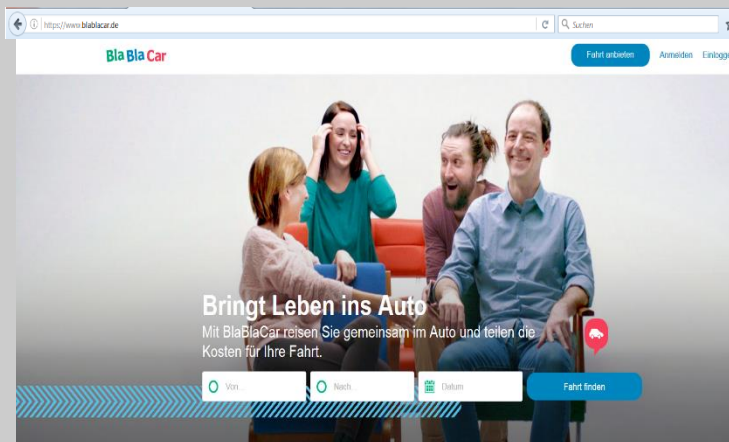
https://www.blablacar.de

Suchen

BlaBlaCar

Fahrt anbieten

Anmelden

Einlogg

Bringt Leben ins Auto

Mit BlaBlaCar reisen Sie gemeinsam im Auto und teilen die Kosten für Ihre Fahrt.

Von...

Nach...

Datum

Fahrt finden